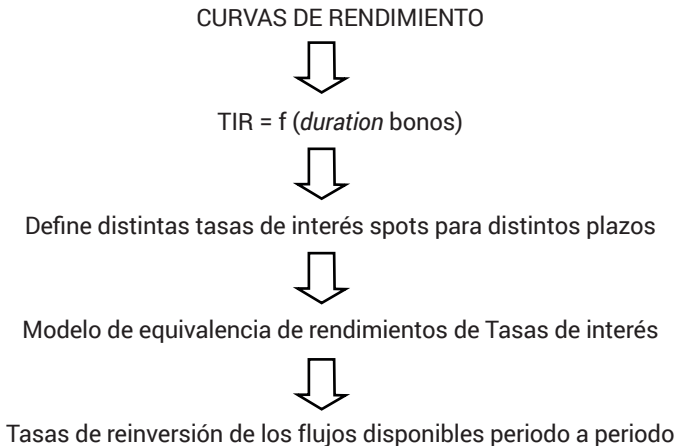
CURVAS DE RENDIMIENTO

TIR = f (*duration* bonos)

Define distintas tasas de interés spots para distintos plazos

Modelo de equivalencia de rendimientos de Tasas de interés

Tasas de reinversión de los flujos disponibles periodo a periodo